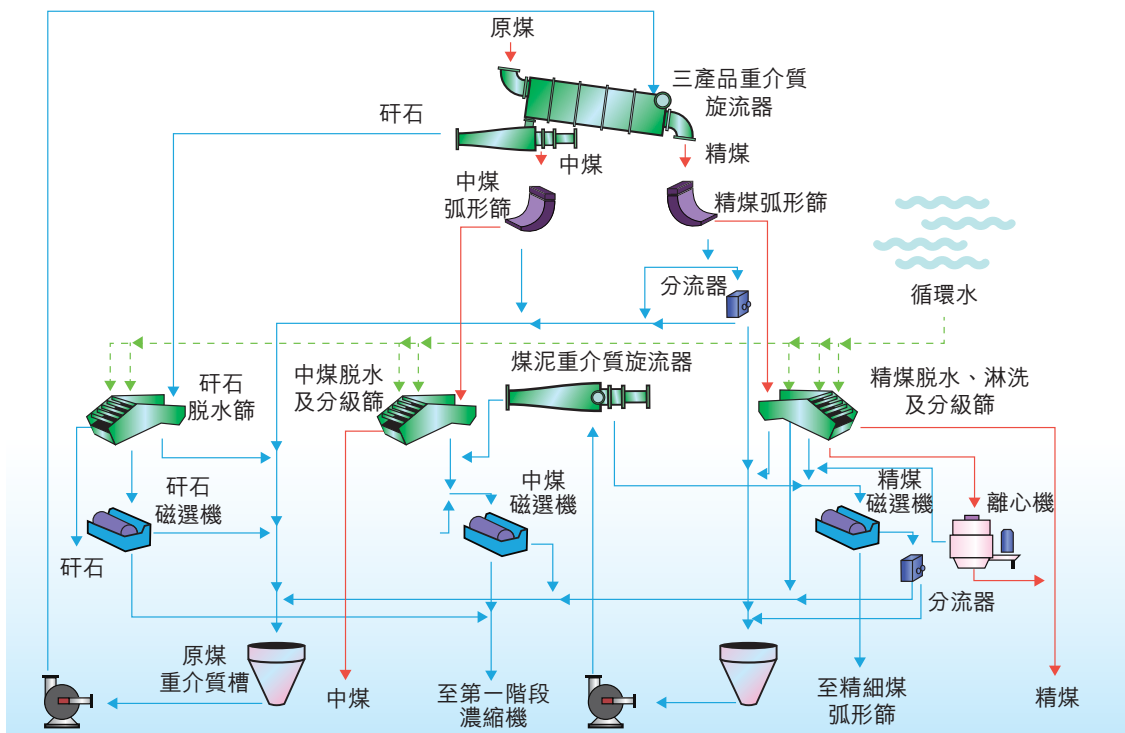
原煤

三產品重介質旋流器

矸石

中煤

精煤

中煤弧形篩

精煤弧形篩

分流器

循環水

矸石脫水篩

中煤脫水及分級篩

煤泥重介質旋流器

精煤脫水、淋洗及分級篩

矸石磁選機

中煤磁選機

精煤磁選機

離心機

矸石

分流器

原煤重介質槽

中煤

至第一階段濃縮機

至精細煤弧形篩

精煤